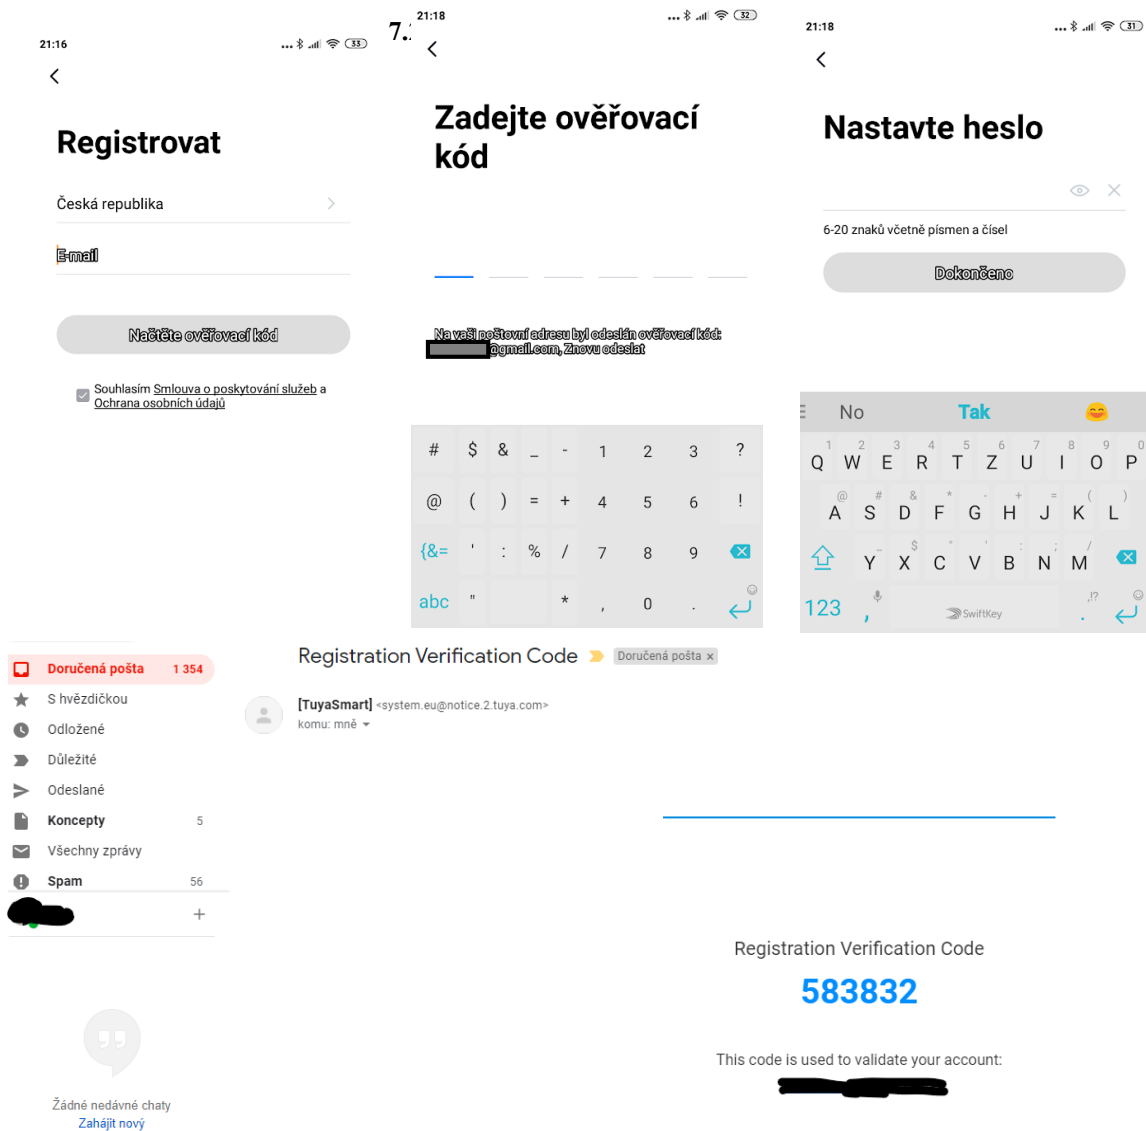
21:16

Registrovat

Česká republika

E-mail

Načtěte ověřovací kód

Souhlasím Smlouva o poskytování služeb a Ochrana osobních údajů

7.

21:18

Zadejte ověřovací kód

Na vaši poštovní adresu byl odeslán ověřovací kód: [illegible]@gmail.com, Znovu odeslat

| # | $ | & | _ | - | 1 | 2 | 3 | ? |
|---|---|---|---|---|---|---|---|---|
| @ | ( | ) | = | + | 4 | 5 | 6 | ! |
| {&= | ' | : | % | / | 7 | 8 | 9 | |
| abc | " | | * | , | 0 | . | | |

21:18

Nastavte heslo

6-20 znaků včetně písmen a čísel

Dokončeno

No Tak

Q W E R T Z U I O P
A S D F G H J K L
Y X C V B N M
123 , SwiftKey .

Doručená pošta 1 354
S hvězdičkou
Odložené
Důležité
Odeslané
Koncepty 5
Všechny zprávy
Spam 56

Žádné nedávné chaty
Zahájit nový

Registration Verification Code Doručená pošta ×

[TuyaSmart] <system.eu@notice.2.tuya.com>
komu: mně

Registration Verification Code
583832
This code is used to validate your account:
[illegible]